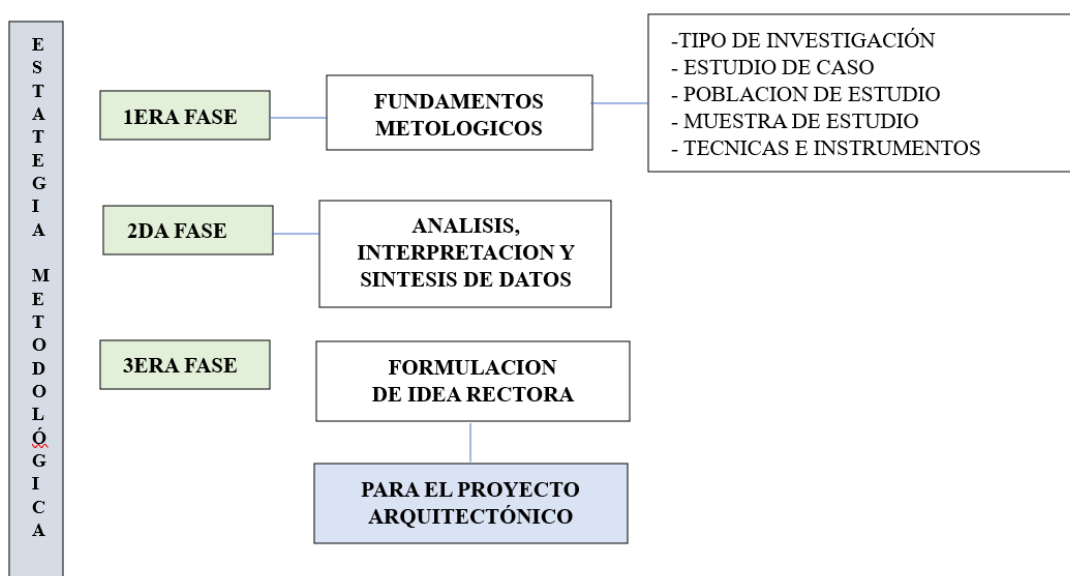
ESTATEGIA METODOLÓGICA

1ERA FASE

FUNDAMENTOS METOLOGICOS

-TIPO DE INVESTIGACIÓN
- ESTUDIO DE CASO
- POBLACION DE ESTUDIO
- MUESTRA DE ESTUDIO
- TECNICAS E INSTRUMENTOS

2DA FASE

ANALISIS, INTERPRETACION Y SINTESIS DE DATOS

3ERA FASE

FORMULACION DE IDEA RECTORA

PARA EL PROYECTO ARQUITECTÓNICO